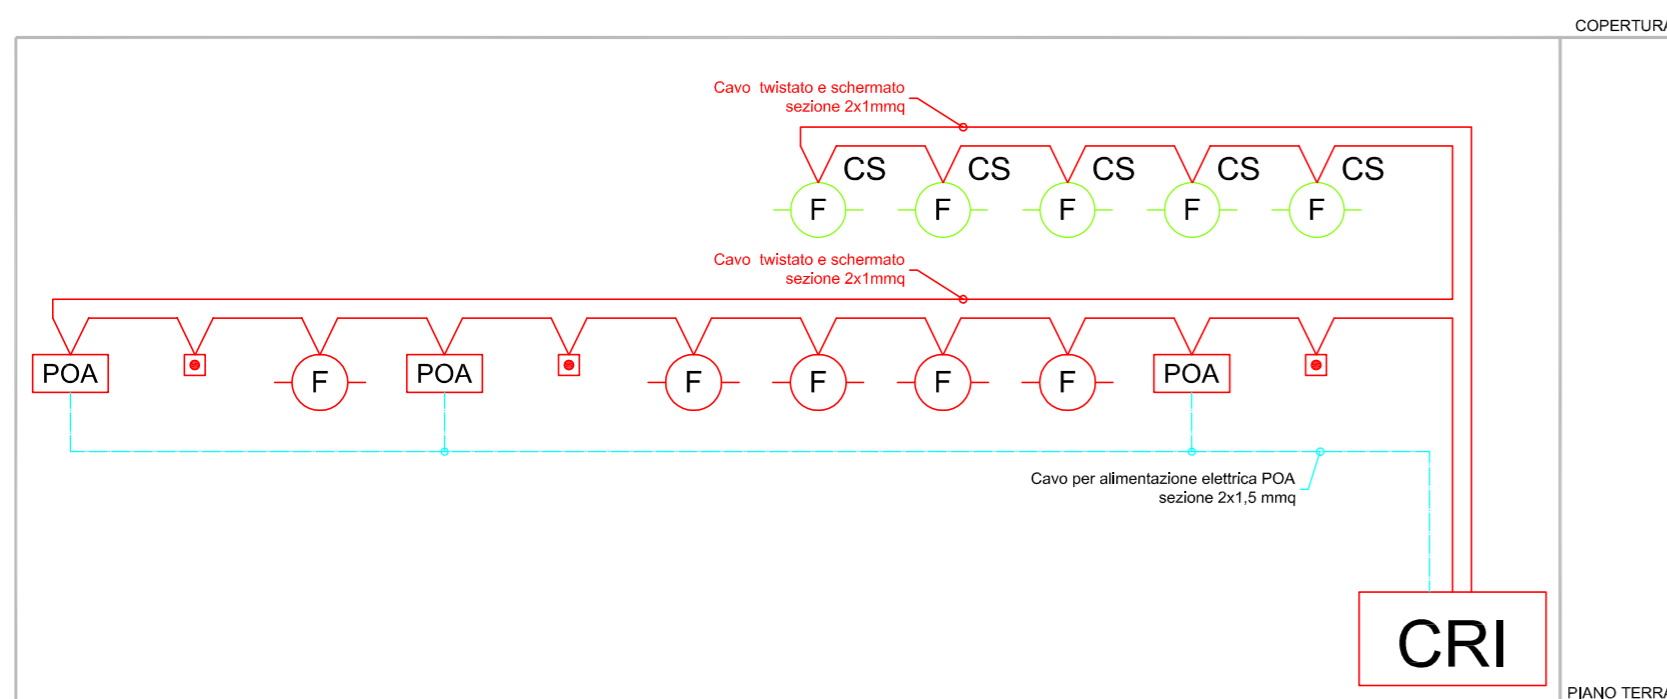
COPERTURA

Cavo twistato e schermato
sezione 2x1mmq

CS CS CS CS CS

F F F F F

Cavo twistato e schermato
sezione 2x1mmq

POA F POA F F F F POA

Cavo per alimentazione elettrica POA
sezione 2x1,5 mmq

CRI

PIANO TERRA